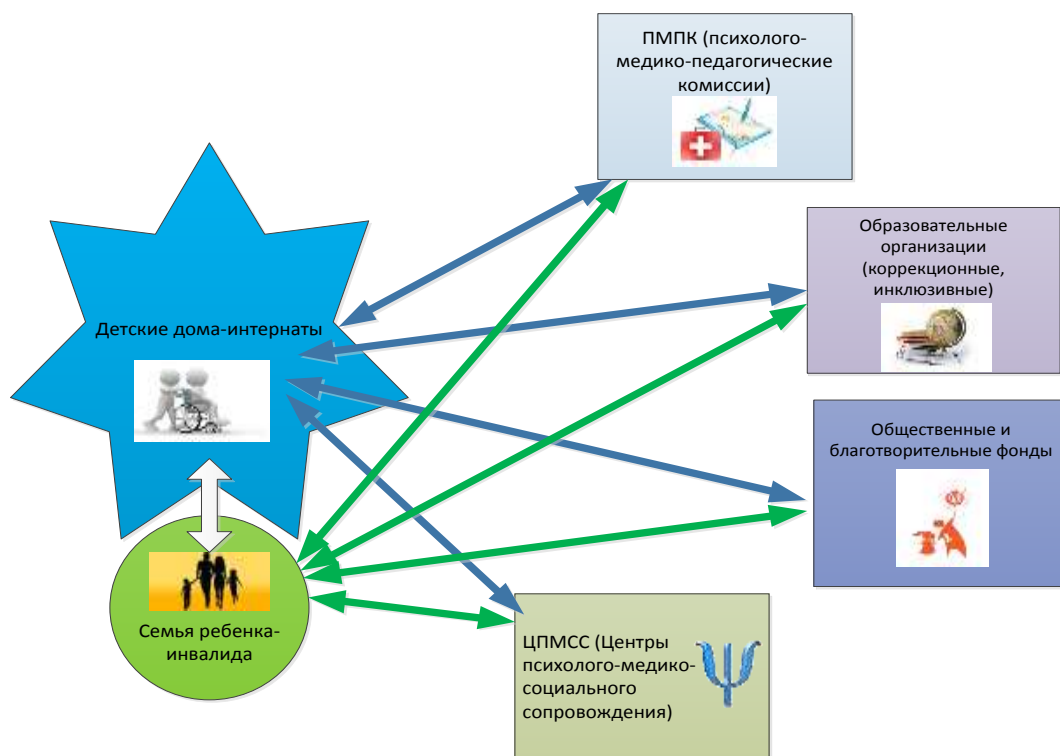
ПМПК (психолого-медико-педагогические комиссии)

Образовательные организации (коррекционные, инклюзивные)

Детские дома-интернаты

Общественные и благотворительные фонды

Семья ребенка-инвалида

ЦПМСС (Центры психолого-медико-социального сопровождения)

Ψ